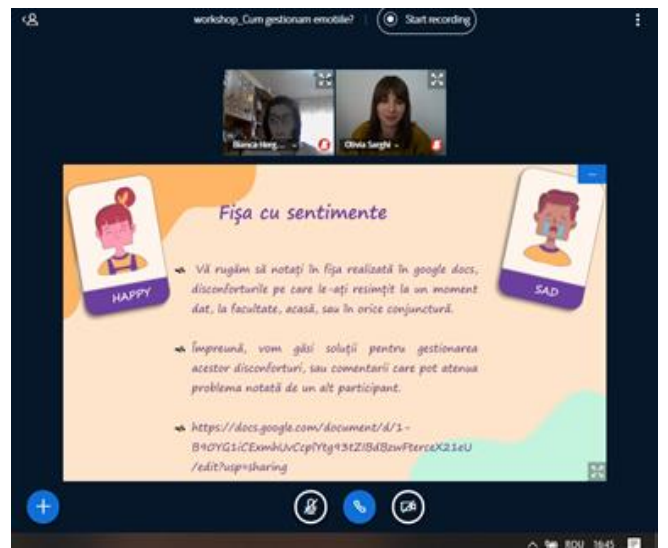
workshop_Cum gestionam emotiile?

Start recording

Bianca Herg...

Olivia Sarghi

Fișa cu sentimente

HAPPY

SAD

Vă rugăm să notați în fișa realizată în google docs, disconforturile pe care le-ați resimțit la un moment dat, la facultate, acasă, sau în orice conjunctură.

Împreună, vom găsi soluții pentru gestionarea acestor disconforturi, sau comentarii care pot atenua problema notată de un alt participant.

https://docs.google.com/document/d/1-B9OYG1iCExmhUvCcplYtg93tZIBdBzwFterceX21eU/edit?usp=sharing

RDU 16:45